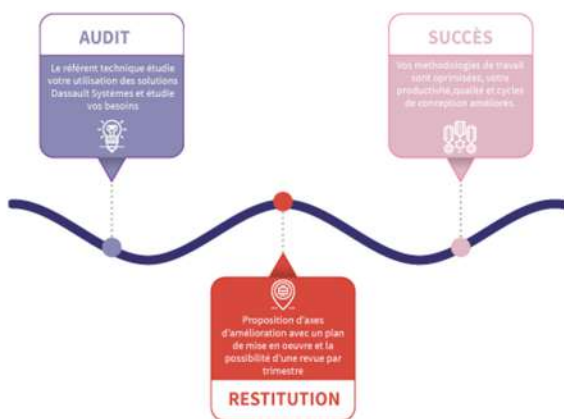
AUDIT

Le référent technique étudie votre utilisation des solutions Dassault Systèmes et étudie vos besoins

SUCCÈS

Vos méthodologies de travail sont optimisées, votre productivité, qualité et cycles de conception améliorés

Proposition d'axes d'amélioration avec un plan de mise en oeuvre et la possibilité d'une revue par trimestre

RESTITUTION